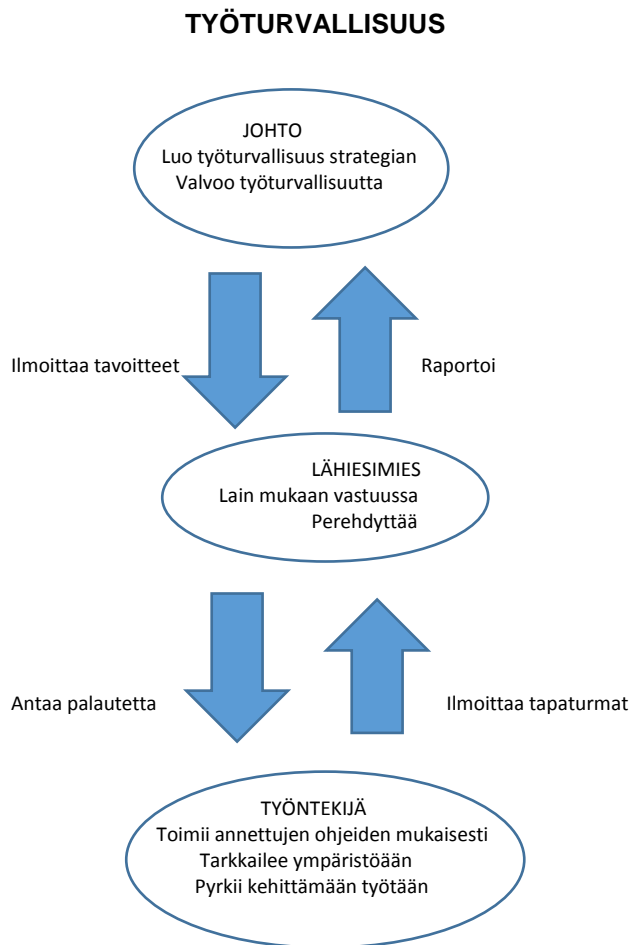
TYÖTURVALLISUUS

JOHTO
Luo työturvallisuus strategian
Valvoo työturvallisuutta

Ilmoittaa tavoitteet

Raportoi

LÄHIESIMIES
Lain mukaan vastuussa
Perehdyttää

Antaa palautetta

Ilmoittaa tapaturmat

TYÖNTEKIJÄ
Toimii annettujen ohjeiden mukaisesti
Tarkkailee ympäristöään
Pyrkii kehittämään työtään